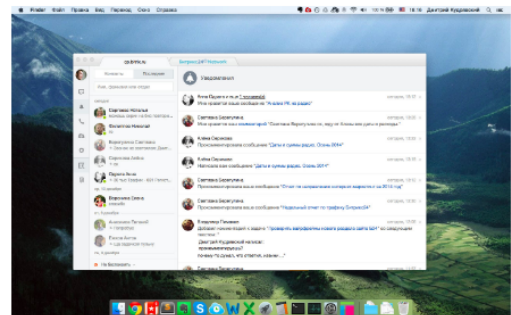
Finder Файл Правка Вид Переход Окно Справка
16:16 Дмитрий Кудрявский

Уведомления

Анна Гадеев и ещё 2 сотрудника
Мне нравится ваше сообщение в "Агалик PR на радио"

Светлана Березулина
Мне нравится ваше сообщение "Светлана Березулина по...

Алена Окунева
Прокомментировала ваше сообщение "Даты и сроки радио. Осень 2014"

Алена Окунева
Написала вам сообщение "Даты и сроки радио. Осень 2014"

Светлана Березулина
Прокомментировала ваше сообщение "Отчет по направлению интернет-маркетинг в 2014 год"

Светлана Березулина
Прокомментировала ваше сообщение "Надежный отчет по трафику Битрикс24"

Владимир Пинаков
Добавил комментарий к задаче "проверить вопрос нового раздела сайта 8/24" по следующим пунктам:
Дмитрий Кудрявский написал:
принимаемопорядок?
Почему ты думал, что ответил, имеем ...

Не беспокоить